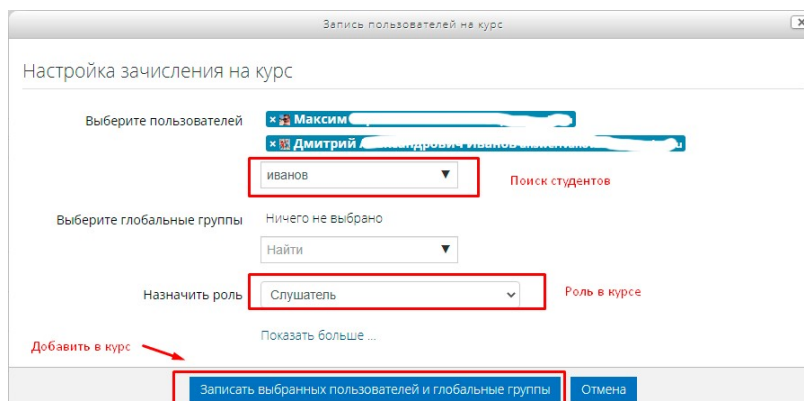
Запись пользователей на курс

Настройка зачисления на курс

Выберите пользователей

× Максим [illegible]

× Дмитрий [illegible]

иванов ▼

Поиск студентов

Выберите глобальные группы

Ничего не выбрано

Найти ▼

Назначить роль

Слушатель

Роль в курсе

Показать больше ...

Добавить в курс

Записать выбранных пользователей и глобальные группы

Отмена